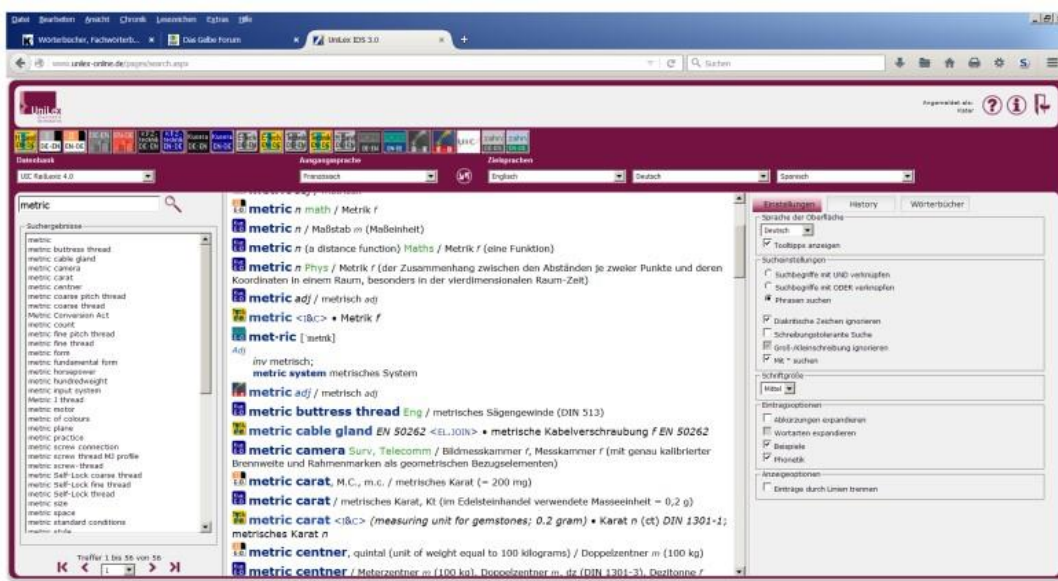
Datei Bearbeiten Ansicht Chronik Lesezeichen Extras Hilfe

Wörterbücher, Fachwörterb... × Das Gelbe Forum × UniLex IDS 3.0 × +

www.unilex-online.de/pages/search.aspx

Suchen

UniLex

Angemeldet als: Vistar

Datenbank Ausgangssprache Zielsprachen

UIC RailLexic 4.0 Französisch Englisch Deutsch Spanisch

metric

Suchergebnisse

metric
metric buttress thread
metric cable gland
metric camera
metric carat
metric centner
metric coarse pitch thread
metric coarse thread
Metric Conversion Act
metric count
metric fine pitch thread
metric fine thread
metric form
metric fundamental form
metric horsepower
metric hundredweight
metric input system
Metric J thread
metric motor
metric of colours
metric plane
metric practice
metric screw connection
metric screw thread MJ profile
metric screw-thread
metric Self-Lock coarse thread
metric Self-Lock fine thread
metric Self-Lock thread
metric size
metric space
metric standard conditions

Treffer 1 bis 56 von 56

metric n math / Metrik f

metric n / Maßstab m (Maßeinheit)

metric n (a distance function) Maths / Metrik f (eine Funktion)

metric n Phys / Metrik f (der Zusammenhang zwischen den Abständen je zweier Punkte und deren Koordinaten in einem Raum, besonders in der vierdimensionalen Raum-Zeit)

metric adj / metrisch adj

metric <I&C> • Metrik f

met·ric ['metrɪk]
Adj
inv metrisch;
metric system metrisches System

metric adj / metrisch adj

metric buttress thread Eng / metrisches Sägengewinde (DIN 513)

metric cable gland EN 50262 <EL.JOIN> • metrische Kabelverschraubung f EN 50262

metric camera Surv, Telecomm / Bildmesskammer f, Messkammer f (mit genau kalibrierter Brennweite und Rahmenmarken als geometrischen Bezugselementen)

metric carat, M.C., m.c. / metrisches Karat (= 200 mg)

metric carat / metrisches Karat, Kt (im Edelsteinhandel verwendete Masseeinheit = 0,2 g)

metric carat <I&C> (measuring unit for gemstones; 0.2 gram) • Karat n (ct) DIN 1301-1; metrisches Karat n

metric centner, quintal (unit of weight equal to 100 kilograms) / Doppelzentner m (100 kg)

metric centner / Meterzentner m (100 kg), Doppelzentner m, dz (DIN 1301-3), Dezitonne f

Einstellungen History Wörterbücher

Sprache der Oberfläche
Deutsch
Tooltipps anzeigen

Sucheinstellungen
Suchbegriffe mit UND verknüpfen
Suchbegriffe mit ODER verknüpfen
Phrasen suchen

Diakritische Zeichen ignorieren
Schreibungstolerante Suche
Groß-/Kleinschreibung ignorieren
Mit * suchen

Schriftgröße
Mittel

Eintragsoptionen
Abkürzungen expandieren
Wortarten expandieren
Beispiele
Phonetik

Anzeigeoptionen
Einträge durch Linien trennen